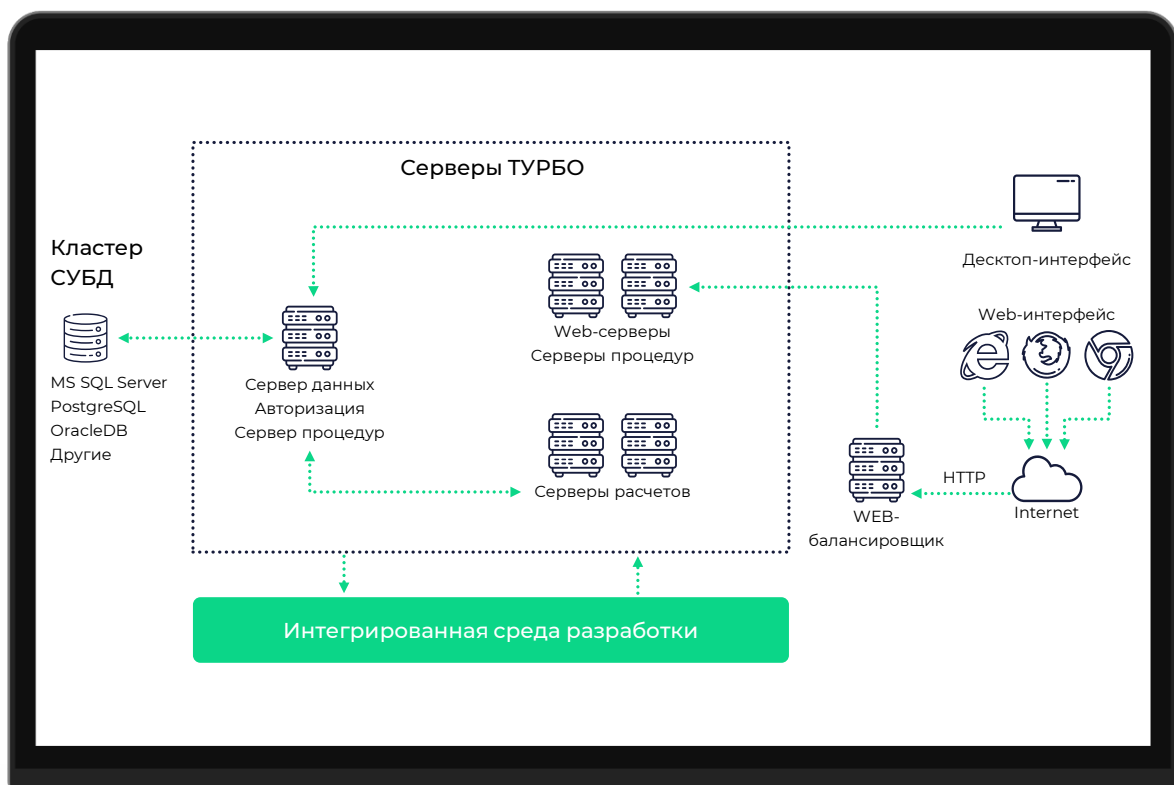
Серверы ТУРБО

Кластер СУБД

MS SQL Server
PostgreSQL
OracleDB
Другие

Сервер данных
Авторизация
Сервер процедур

Web-серверы
Серверы процедур

Серверы расчетов

Десктоп-интерфейс

Web-интерфейс

HTTP

Internet

WEB-балансировщик

Интегрированная среда разработки